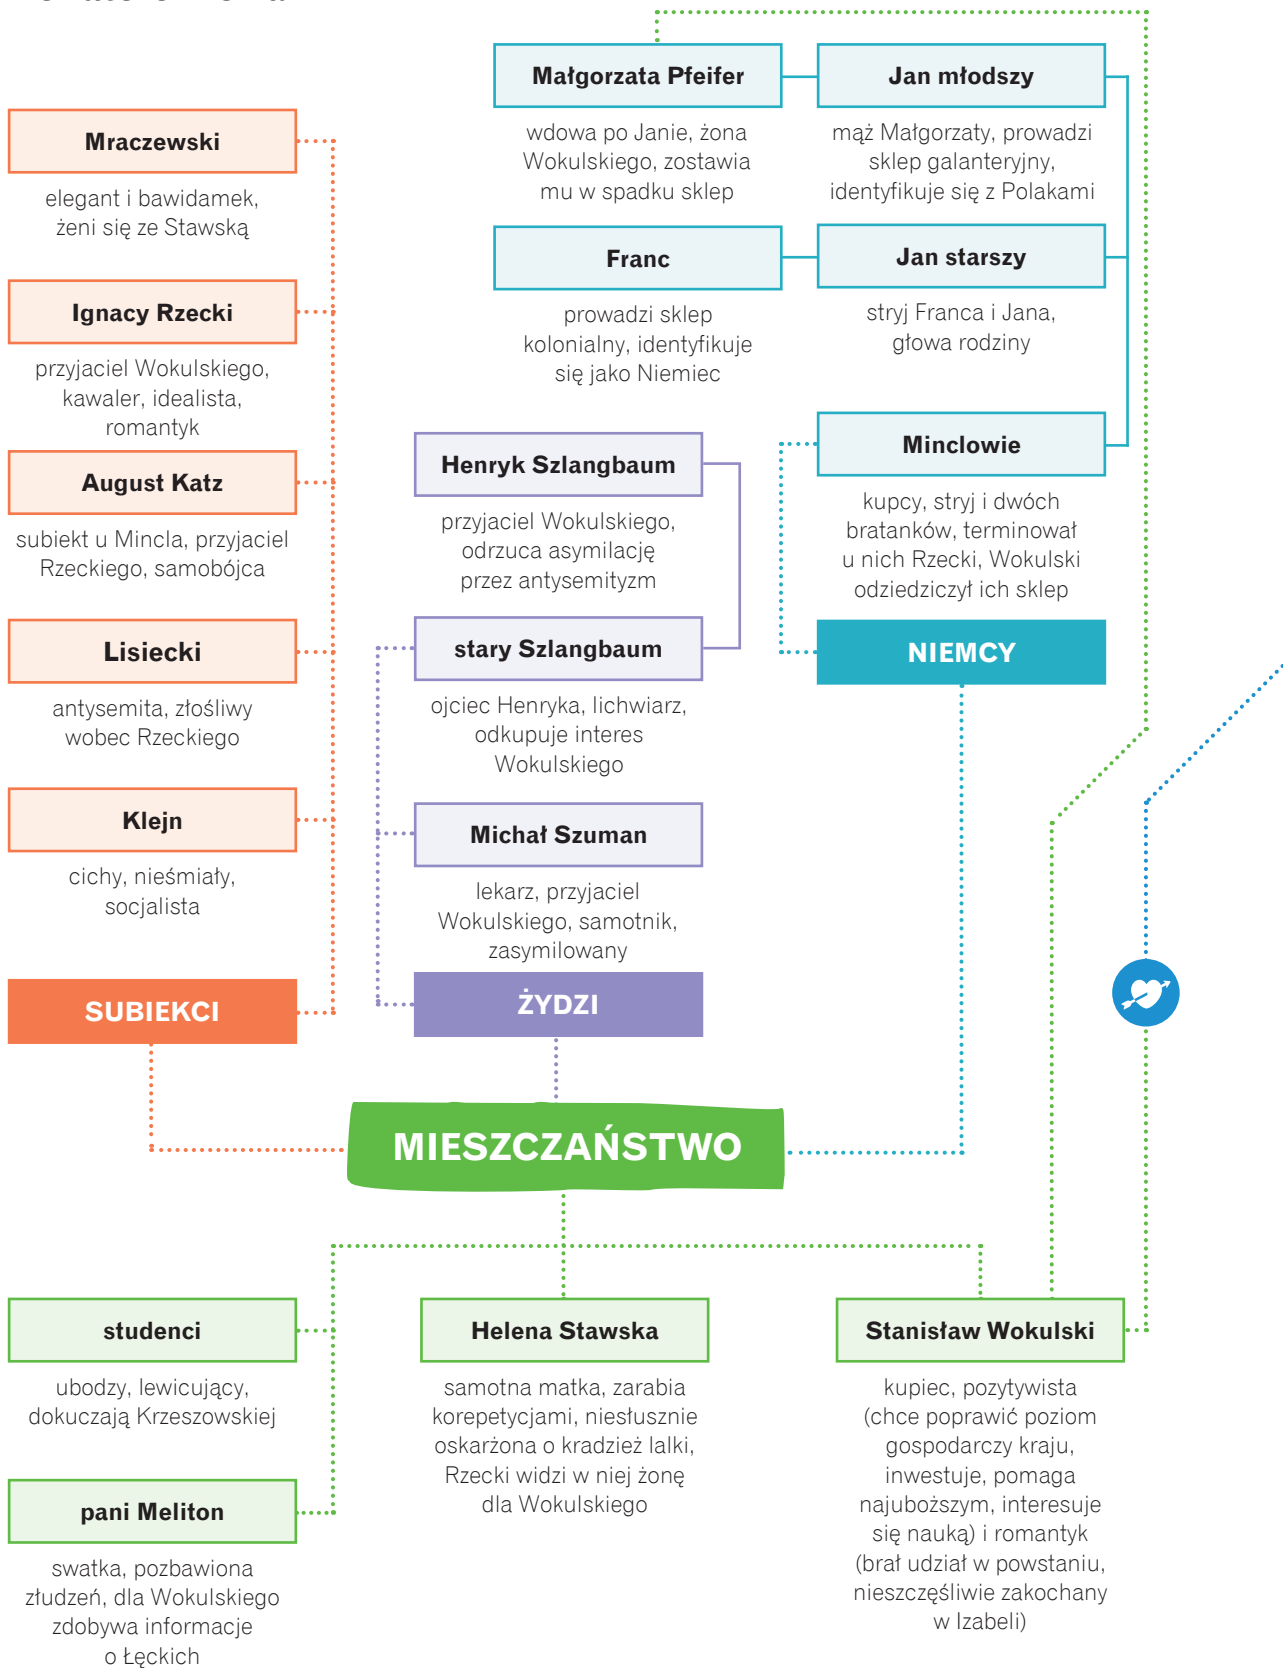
Mraczewski

elegant i bawidamek, żeni się ze Stawską

Ignacy Rzecki

przyjaciel Wokulskiego, kawaler, idealista, romantyk

August Katz

subiekt u Mincla, przyjaciel Rzeckiego, samobójca

Lisiecki

antysemita, złośliwy wobec Rzeckiego

Klejn

cichy, nieśmiały, socjalista

SUBIEKCI

Małgorzata Pfeifer

wdowa po Janie, żona Wokulskiego, zostawia mu w spadku sklep

Jan młodszy

mąż Małgorzaty, prowadzi sklep galanteryjny, identyfikuje się z Polakami

Franc

prowadzi sklep kolonialny, identyfikuje się jako Niemiec

Jan starszy

stryj Franca i Jana, głowa rodziny

Henryk Szlangbaum

przyjaciel Wokulskiego, odrzuca asymilację przez antysemityzm

Minclowie

kupcy, stryj i dwóch bratanków, terminował u nich Rzecki, Wokulski odziedziczył ich sklep

stary Szlangbaum

ojciec Henryka, lichwiarz, odkupuje interes Wokulskiego

NIEMCY

Michał Szuman

lekarz, przyjaciel Wokulskiego, samotnik, zasymilowany

ŻYDZI

MIESZCZAŃSTWO

studenci

ubodzy, lewicujący, dokuczają Krzeszowskiej

pani Meliton

swatka, pozbawiona złudzeń, dla Wokulskiego zdobywa informacje o Łęckich

Helena Stawska

samotna matka, zarabia korepetycjami, niesłusznie oskarżona o kradzież lalki, Rzecki widzi w niej żonę dla Wokulskiego

Stanisław Wokulski

kupiec, pozytywista (chce poprawić poziom gospodarczy kraju, inwestuje, pomaga najuboższym, interesuje się nauką) i romantyk (brał udział w powstaniu, nieszczęśliwie zakochany w Izabeli)